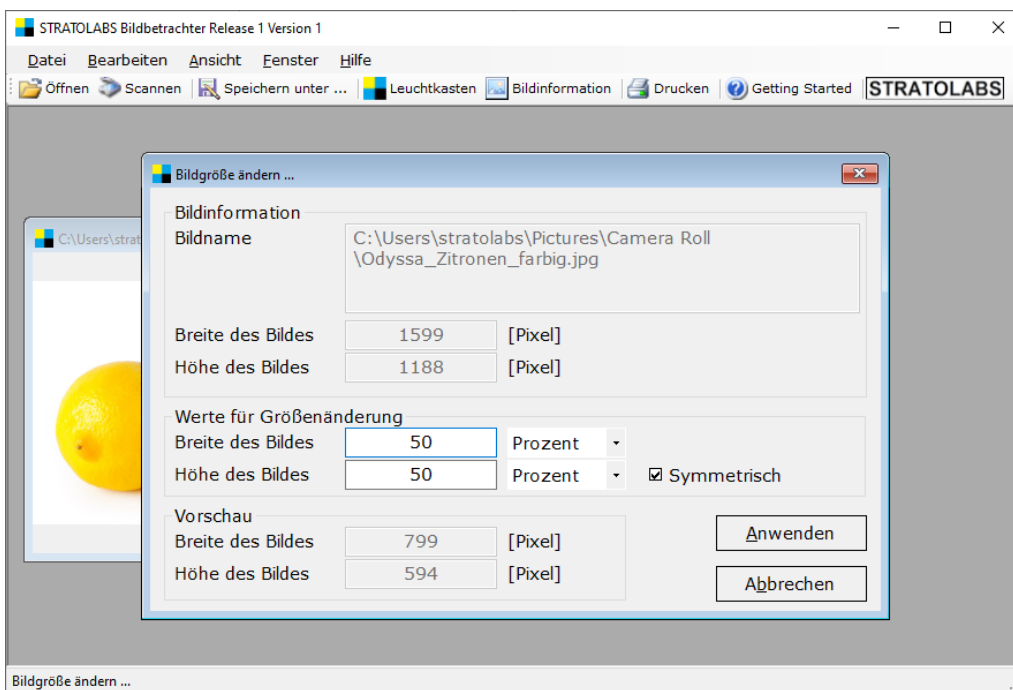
STRATOLABS Bildbetrachter Release 1 Version 1

Datei Bearbeiten Ansicht Fenster Hilfe

Öffnen Scannen Speichern unter ... Leuchtkasten Bildinformation Drucken Getting Started STRATOLABS

C:\Users\strat

Bildgröße ändern ...

Bildinformation
Bildname C:\Users\stratolabs\Pictures\Camera Roll \Odyssa_Zitronen_farbig.jpg
Breite des Bildes 1599 [Pixel]
Höhe des Bildes 1188 [Pixel]

Werte für Größenänderung
Breite des Bildes 50 Prozent
Höhe des Bildes 50 Prozent ☑ Symmetrisch

Vorschau
Breite des Bildes 799 [Pixel]
Höhe des Bildes 594 [Pixel]

Anwenden
Abbrechen

Bildgröße ändern ...